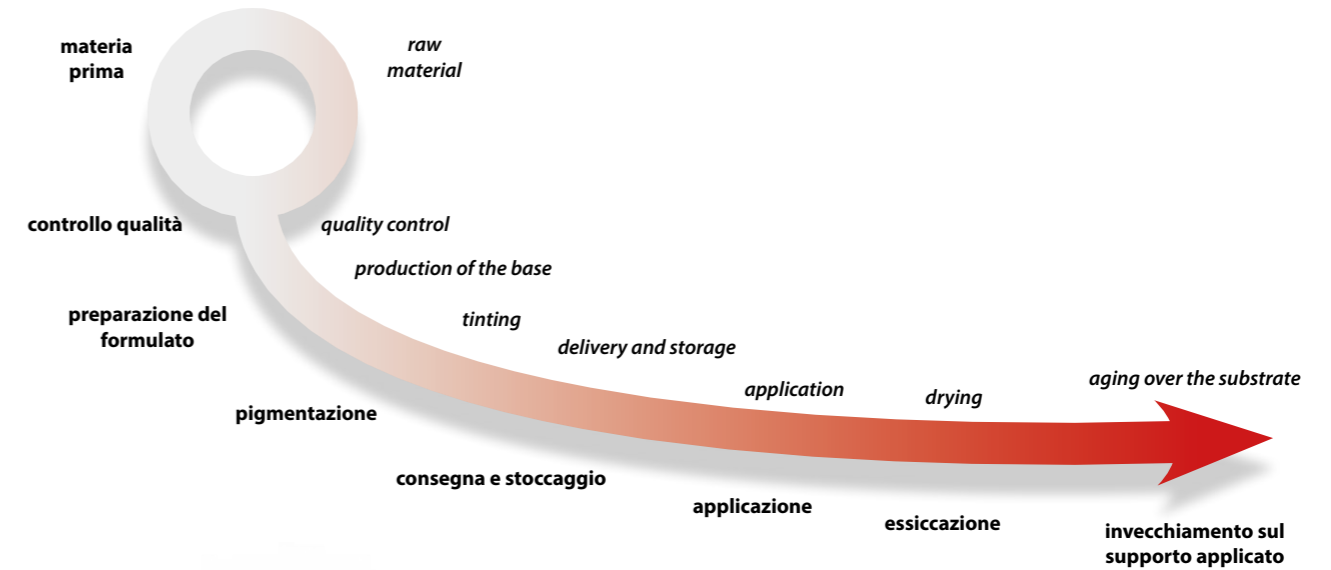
materia prima

raw material

controllo qualità

quality control

production of the base

preparazione del formulato

tinting

delivery and storage

pigmentazione

application

drying

aging over the substrate

consegna e stoccaggio

applicazione

essiccazione

invecchiamento sul supporto applicato